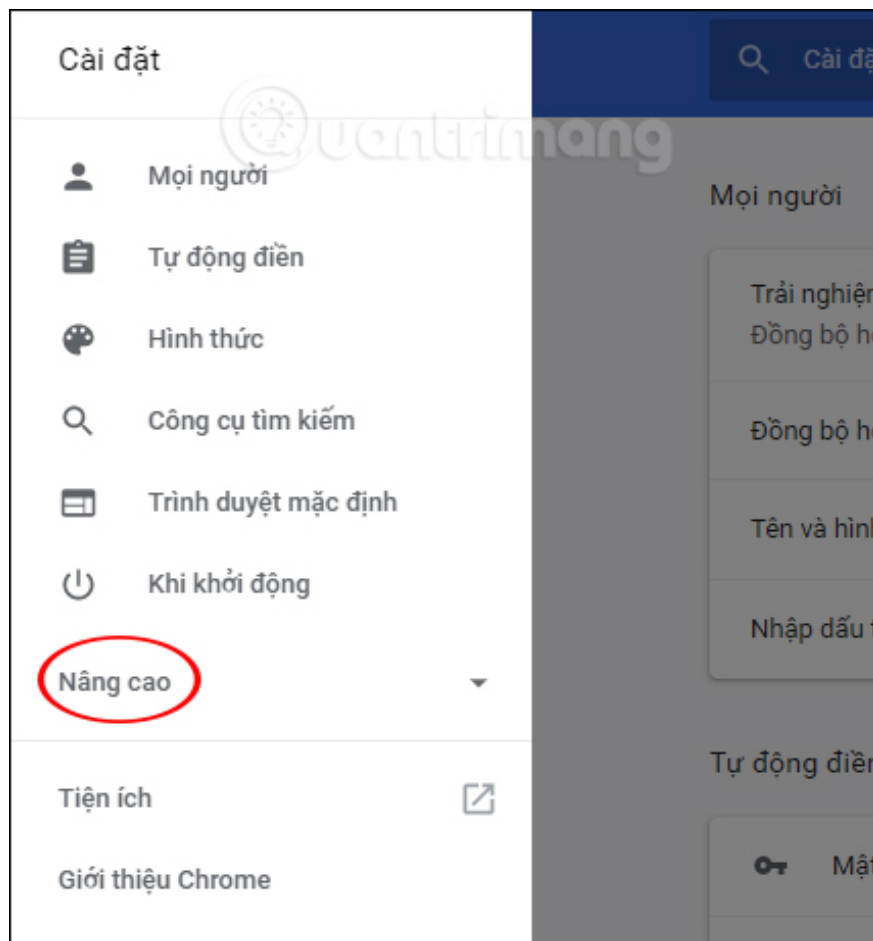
Cài đặt

Mọi người

Tự động điền

Hình thức

Công cụ tìm kiếm

Trình duyệt mặc định

Khi khởi động

Nâng cao

Tiện ích

Giới thiệu Chrome

Cài đặ

Quantrimang

Mọi người

Trải nghiệm
Đồng bộ h

Đồng bộ h

Tên và hình

Nhập dấu

Tự động điề

Mật